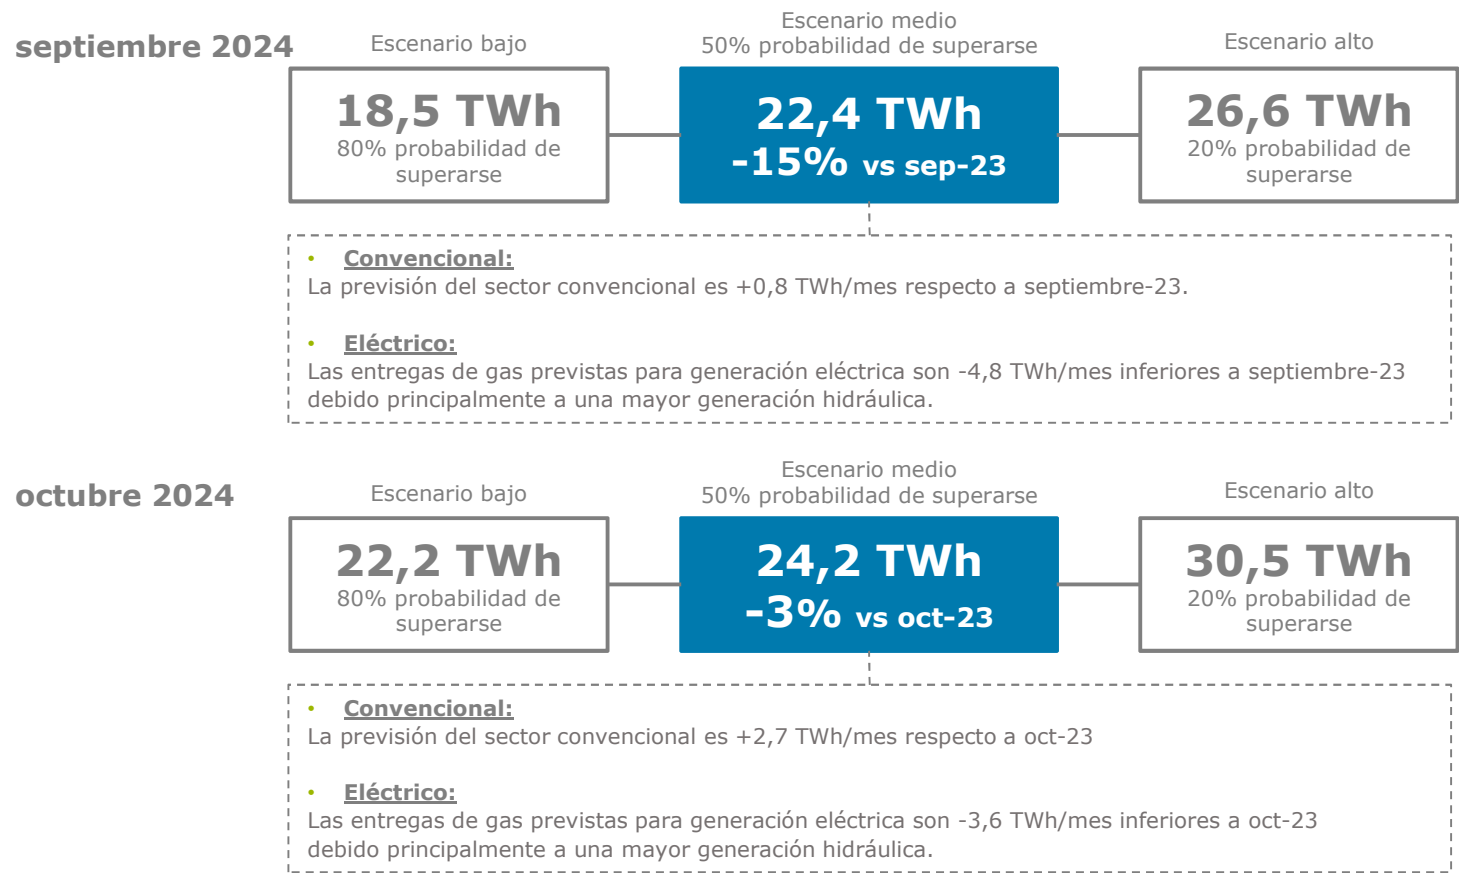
septiembre 2024

Escenario bajo

18,5 TWh
80% probabilidad de superarse

Escenario medio
50% probabilidad de superarse

22,4 TWh
-15% vs sep-23

Escenario alto

26,6 TWh
20% probabilidad de superarse

• Convencional:
La previsión del sector convencional es +0,8 TWh/mes respecto a septiembre-23.

• Eléctrico:
Las entregas de gas previstas para generación eléctrica son -4,8 TWh/mes inferiores a septiembre-23 debido principalmente a una mayor generación hidráulica.

octubre 2024

Escenario bajo

22,2 TWh
80% probabilidad de superarse

Escenario medio
50% probabilidad de superarse

24,2 TWh
-3% vs oct-23

Escenario alto

30,5 TWh
20% probabilidad de superarse

• Convencional:
La previsión del sector convencional es +2,7 TWh/mes respecto a oct-23

• Eléctrico:
Las entregas de gas previstas para generación eléctrica son -3,6 TWh/mes inferiores a oct-23 debido principalmente a una mayor generación hidráulica.